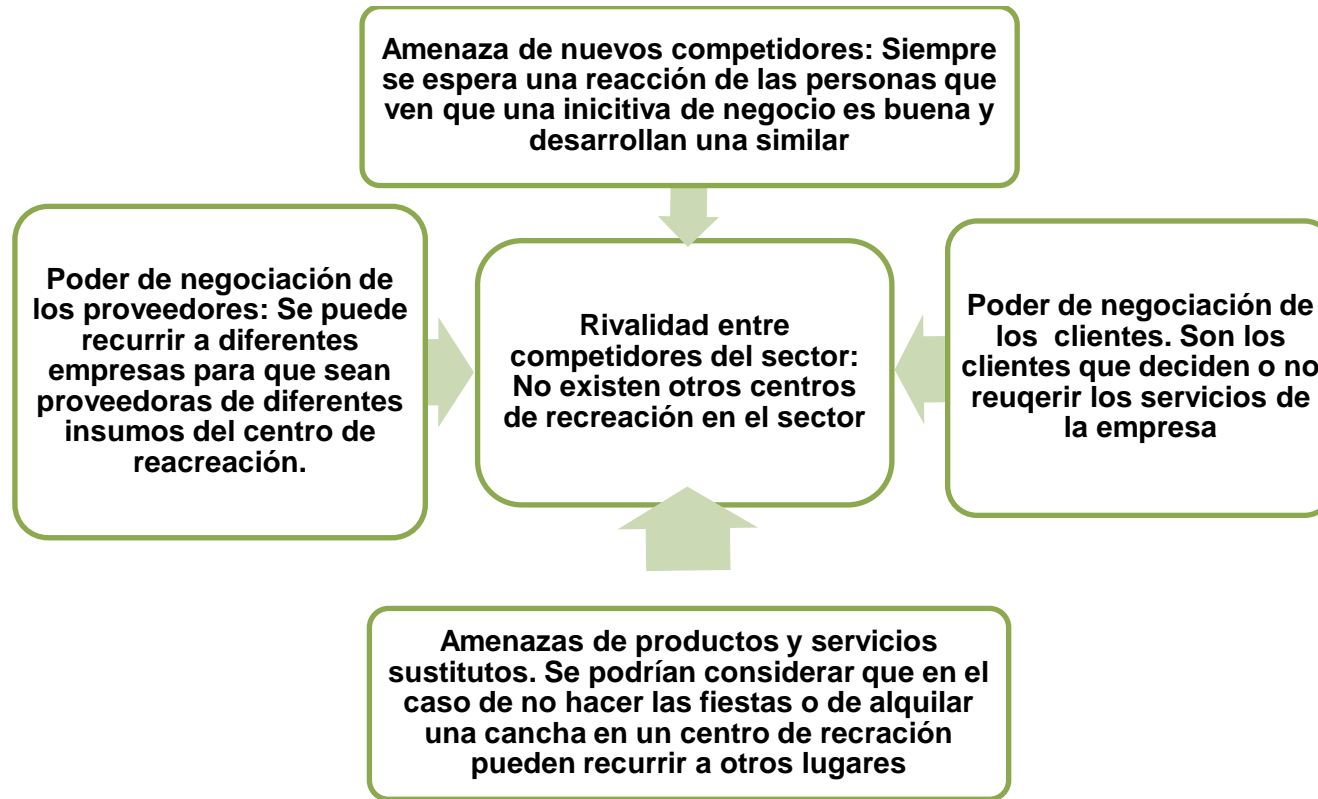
Amenaza de nuevos competidores: Siempre se espera una reacción de las personas que ven que una inicitiva de negocio es buena y desarrollan una similar

Poder de negociación de los proveedores: Se puede recurrir a diferentes empresas para que sean proveedoras de diferentes insumos del centro de reacreación.

Rivalidad entre competidores del sector: No existen otros centros de recreación en el sector

Poder de negociación de los clientes. Son los clientes que deciden o no reuqerir los servicios de la empresa

Amenazas de productos y servicios sustitutos. Se podrían considerar que en el caso de no hacer las fiestas o de alquilar una cancha en un centro de recración pueden recurrir a otros lugares